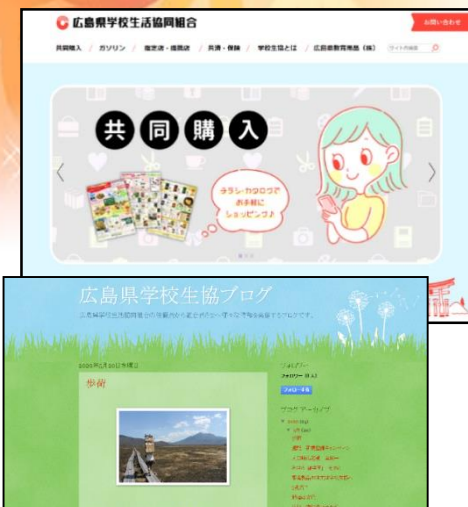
広島県学校生活協同組合

お問い合わせ

共同購入 / ガソリン / 指定店・提携店 / 共済・保険 / 学校生協とは / 広島県教育用品（株）

共同購入

チラシ・カタログでお手軽にショッピング♪

広島県学校生協ブログ

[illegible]

歩荷

フォロワー

フォロワー（11）

フォロー

ブログ アーカイブ

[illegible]